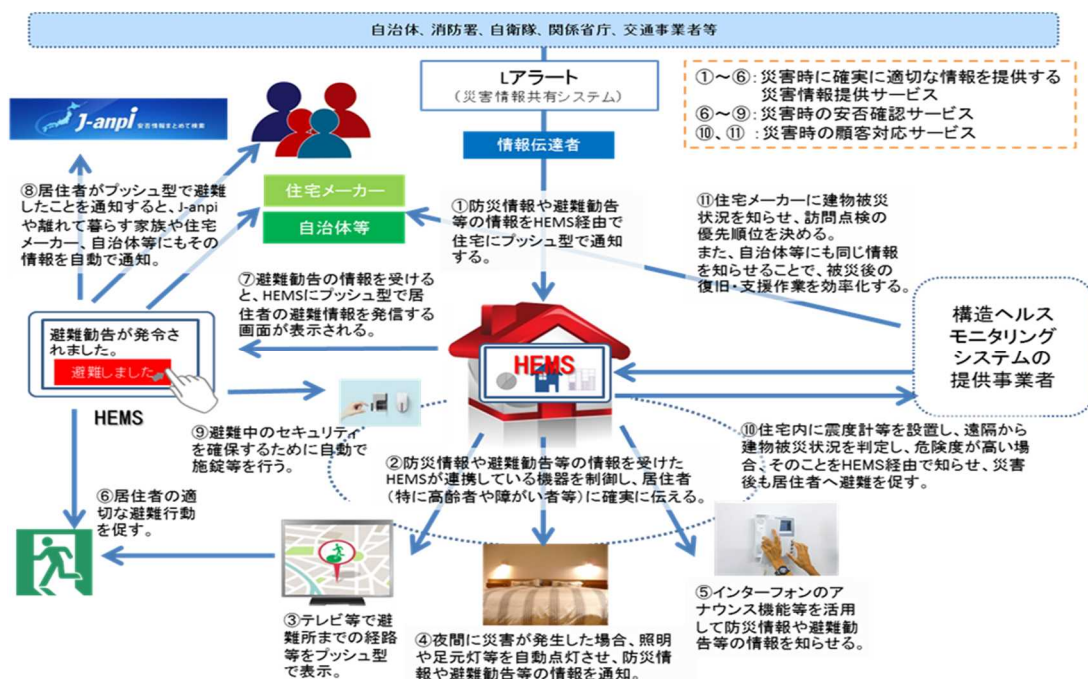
自治体、消防署、自衛隊、関係省庁、交通事業者等

Lアラート
（災害情報共有システム）

情報伝達者

①～⑥：災害時に確実に適切な情報を提供する災害情報提供サービス
⑥～⑨：災害時の安否確認サービス
⑩、⑪：災害時の顧客対応サービス

J-anpi 安否情報まとめて検索

⑧居住者がプッシュ型で避難したことを通知すると、J-anpiや離れて暮らす家族や住宅メーカー、自治体等にもその情報を自動で通知。

住宅メーカー

自治体等

①防災情報や避難勧告等の情報をHEMS経由で住宅にプッシュ型で通知する。

⑪住宅メーカーに建物被災状況を知らせ、訪問点検の優先順位を決める。
また、自治体等にも同じ情報を知らせることで、被災後の復旧・支援作業を効率化する。

⑦避難勧告の情報を受けると、HEMSにプッシュ型で居住者の避難情報を発信する画面が表示される。

構造ヘルスモニタリングシステムの提供事業者

避難勧告が発令されました。

避難しました

HEMS

HEMS

⑨避難中のセキュリティを確保するために自動で施錠等を行う。

②防災情報や避難勧告等の情報を受けたHEMSが連携している機器を制御し、居住者（特に高齢者や障がい者等）に確実に伝える。

⑩住宅内に震度計等を設置し、遠隔から建物被災状況を判定し、危険度が高い場合、そのことをHEMS経由で知らせ、災害後も居住者へ避難を促す。

⑥居住者の適切な避難行動を促す。

③テレビ等で避難所までの経路等をプッシュ型で表示。

④夜間に災害が発生した場合、照明や足元灯等を自動点灯させ、防災情報や避難勧告等の情報を通知。

⑤インターフォンのアナウンス機能等を活用して防災情報や避難勧告等の情報を知らせる。